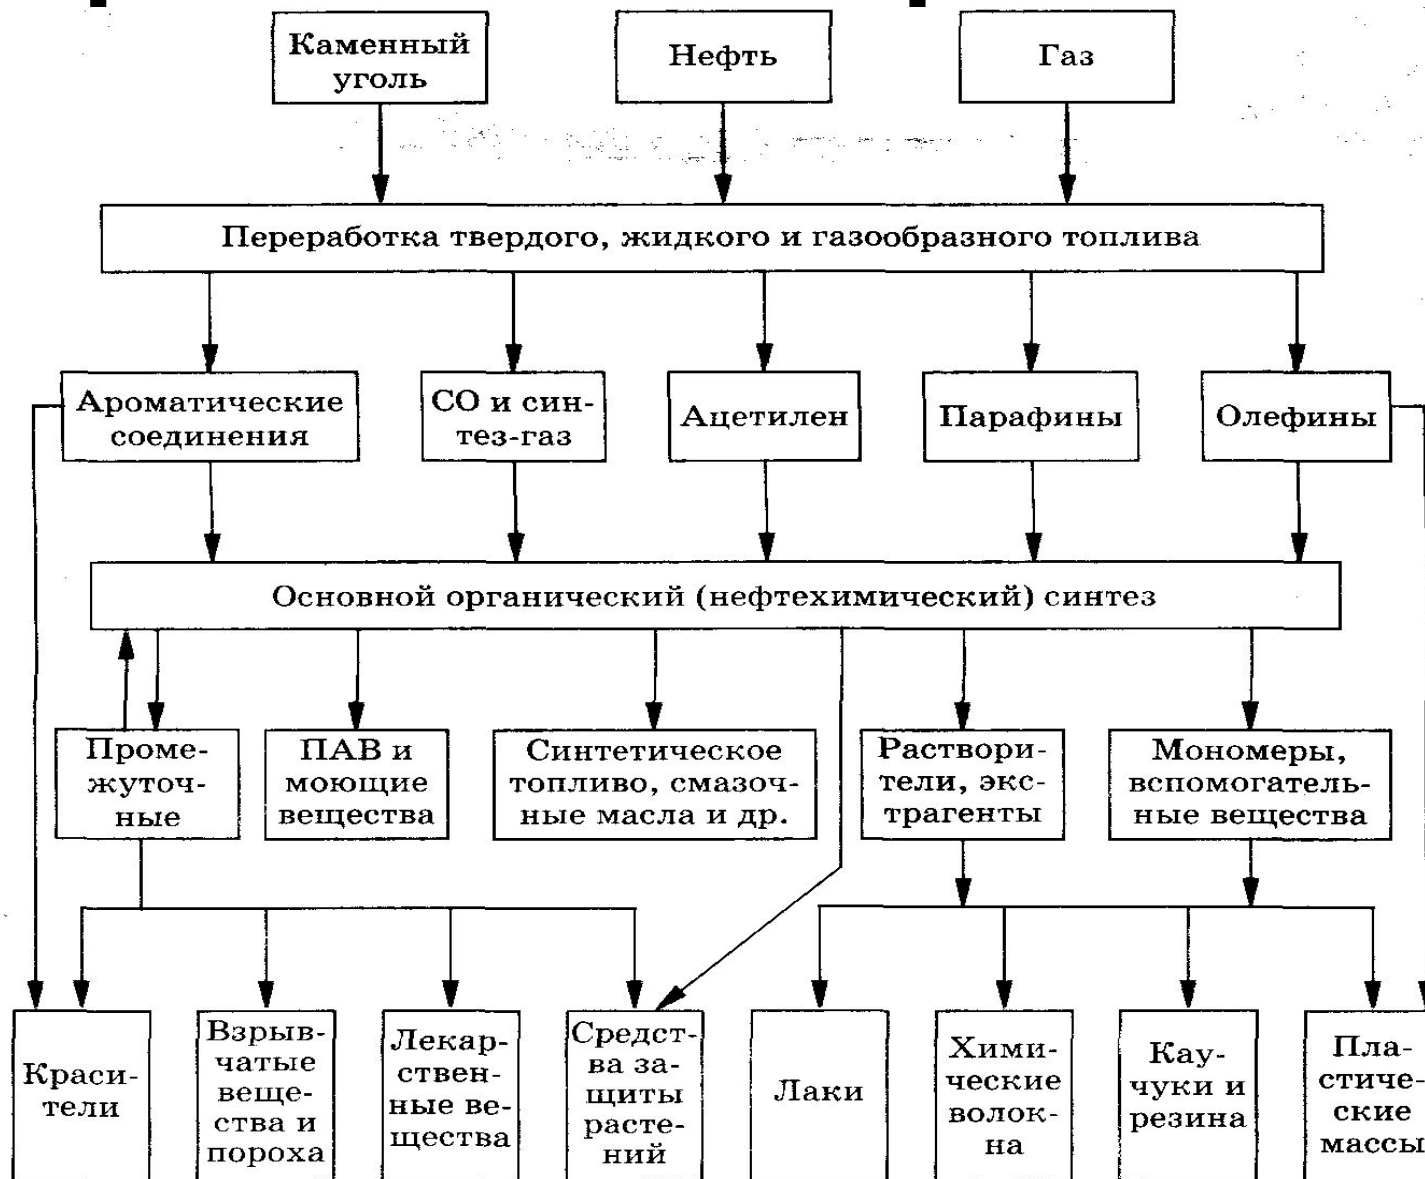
Каменный уголь

Нефть

Газ

Переработка твердого, жидкого и газообразного топлива

Ароматические соединения

CO и синтез-газ

Ацетилен

Парафины

Олефины

Основной органический (нефтехимический) синтез

Промежуточные

ПАВ и моющие вещества

Синтетическое топливо, смазочные масла и др.

Растворители, экстрагенты

Мономеры, вспомогательные вещества

Красители

Взрывчатые вещества и пороха

Лекарственные вещества

Средства защиты растений

Лаки

Химические волокна

Каучуки и резина

Пластические массы